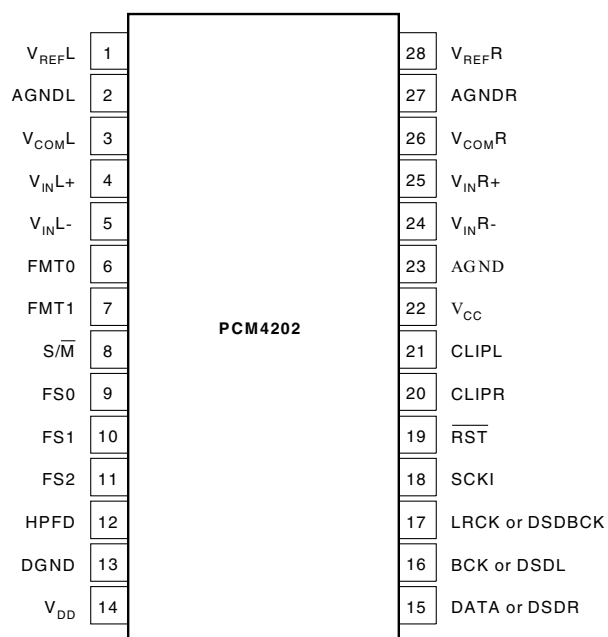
$V_{REF}L$ 1
AGNDL 2
$V_{COM}L$ 3
$V_{IN}L+$ 4
$V_{IN}L-$ 5
FMT0 6
FMT1 7
$S/\overline{M}$ 8
FS0 9
FS1 10
FS2 11
HPFD 12
DGND 13
$V_{DD}$ 14

PCM4202

28 $V_{REF}R$
27 AGNDR
26 $V_{COM}R$
25 $V_{IN}R+$
24 $V_{IN}R-$
23 AGND
22 $V_{CC}$
21 CLIPL
20 CLIPR
19 $\overline{RST}$
18 SCKI
17 LRCK or DSDBCK
16 BCK or DSDL
15 DATA or DSDR